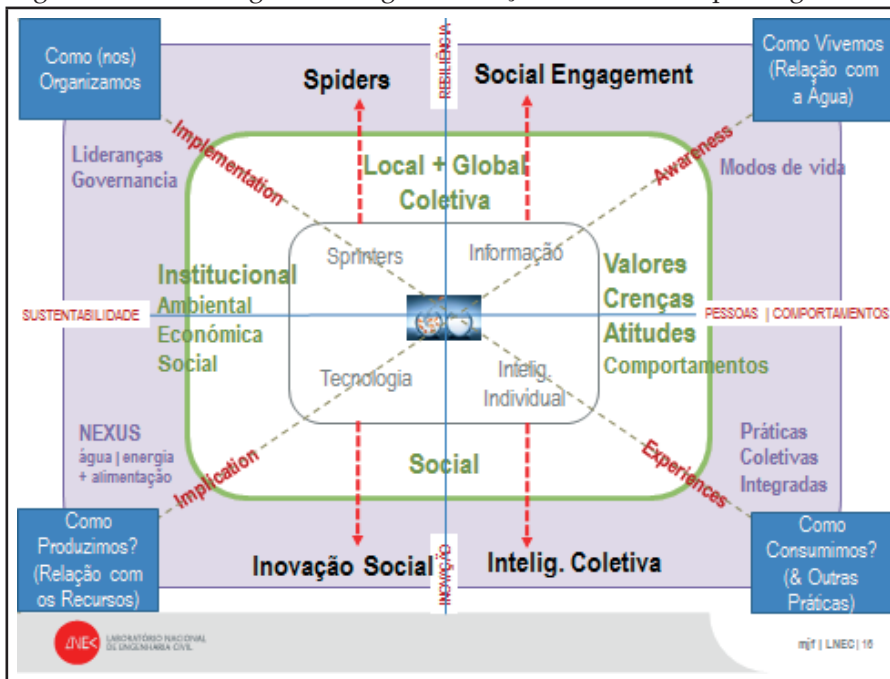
Como (nos) Organizamos

Como Vivemos (Relação com a Água)

Spiders

RESILIÊNCIA

Social Engagement

Implementation

Awareness

Lideranças Governancia

Local + Global Coletiva

Modos de vida

Sprinters

Informação

Institucional Ambiental Económica Social

Valores Crenças Atitudes Comportamentos

SUSTENTABILIDADE

PESSOAS | COMPORTAMENTOS

Tecnologia

Intelig. Individual

NEXUS água | energia + alimentação

Social

Práticas Coletivas Integradas

Implication

Experiences

Como Produzimos? (Relação com os Recursos)

Inovação Social

INOVAÇÃO

Intelig. Coletiva

Como Consumimos? (& Outras Práticas)

LNEC LABORATÓRIO NACIONAL DE ENGENHARIA CIVIL

mjf | LNEC | 16